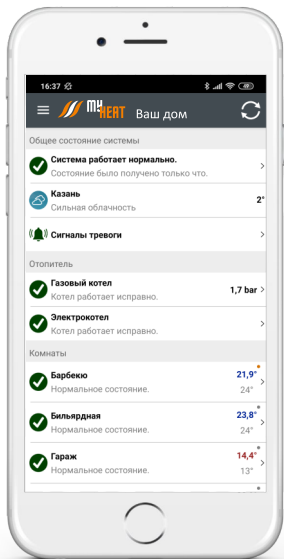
16:37

MY HEAT Ваш дом

Общее состояние системы

Система работает нормально.
Состояние было получено только что.

Казань
Сильная облачность
2°

Сигналы тревоги

Отопитель

Газовый котел
Котел работает исправно.
1,7 bar

Электрокотел
Котел работает исправно.

Комнаты

Барбекю
Нормальное состояние.
21,9°
24°

Бильярдная
Нормальное состояние.
23,8°
24°

Гараж
Нормальное состояние.
14,4°
13°